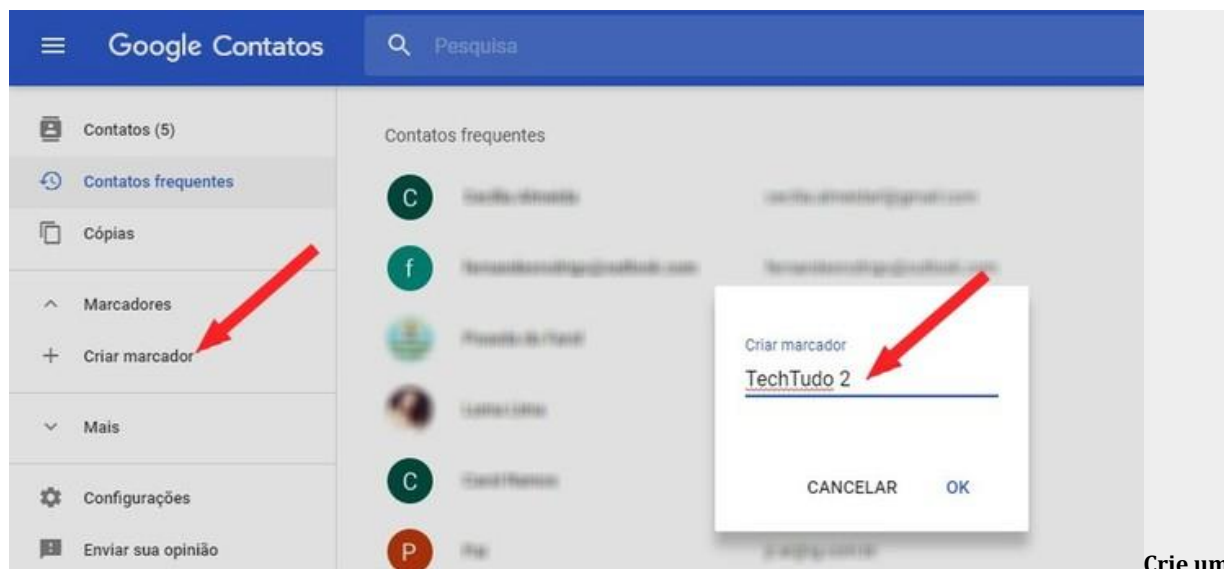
Google Contatos

Pesquisa

Contatos (5)
Contatos frequentes
Cópias
Marcadores
Criar marcador
Mais
Configurações
Enviar sua opinião

Contatos frequentes

C
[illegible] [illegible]
f
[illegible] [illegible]
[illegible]
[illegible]
C
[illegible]
P
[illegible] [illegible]

Criar marcador
TechTudo 2

CANCELAR OK

Crie um